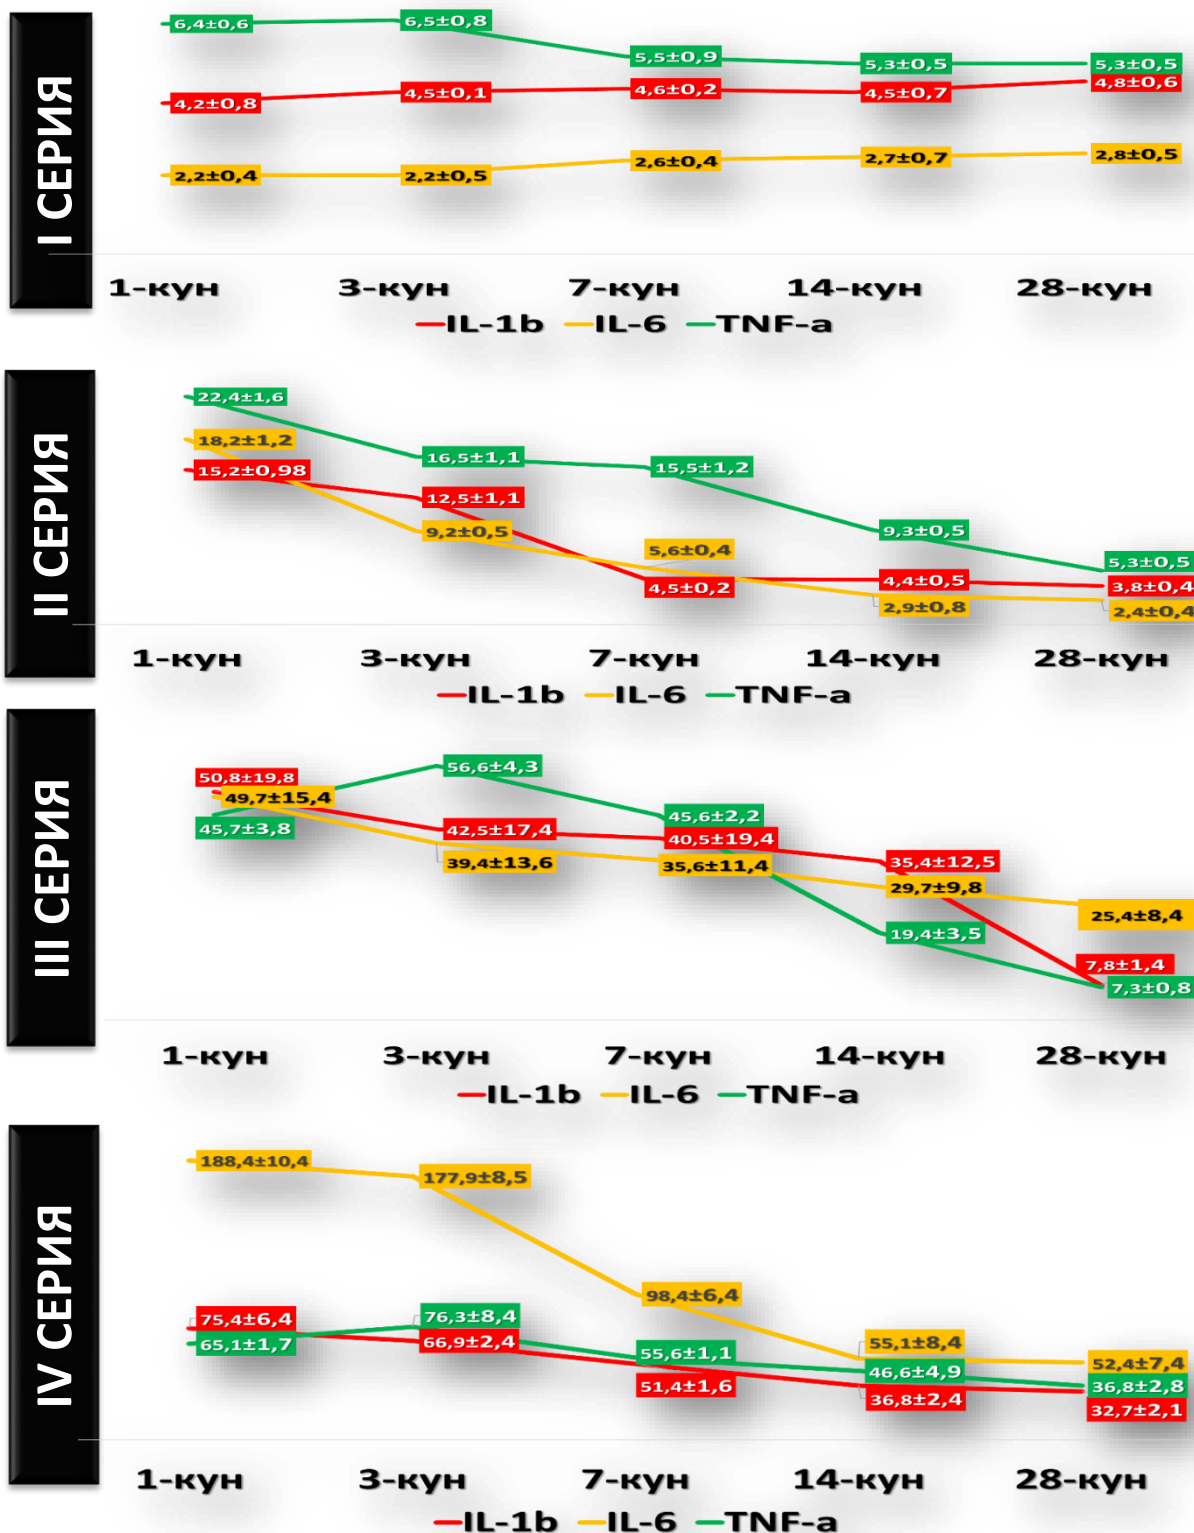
I СЕРИЯ

6,4±0,6
6,5±0,8
5,5±0,9
5,3±0,5
5,3±0,5
4,2±0,8
4,5±0,1
4,6±0,2
4,5±0,7
4,8±0,6
2,2±0,4
2,2±0,5
2,6±0,4
2,7±0,7
2,8±0,5

1-кун 3-кун 7-кун 14-кун 28-кун

IL-1b IL-6 TNF-a

II СЕРИЯ

22,4±1,6
18,2±1,2
15,2±0,98
16,5±1,1
12,5±1,1
9,2±0,5
15,5±1,2
5,6±0,4
4,5±0,2
9,3±0,5
4,4±0,5
2,9±0,8
5,3±0,5
3,8±0,4
2,4±0,4

1-кун 3-кун 7-кун 14-кун 28-кун

IL-1b IL-6 TNF-a

III СЕРИЯ

50,8±19,8
49,7±15,4
45,7±3,8
56,6±4,3
42,5±17,4
39,4±13,6
45,6±2,2
40,5±19,4
35,6±11,4
35,4±12,5
29,7±9,8
19,4±3,5
25,4±8,4
7,8±1,4
7,3±0,8

1-кун 3-кун 7-кун 14-кун 28-кун

IL-1b IL-6 TNF-a

IV СЕРИЯ

188,4±10,4
177,9±8,5
98,4±6,4
75,4±6,4
65,1±1,7
76,3±8,4
66,9±2,4
55,6±1,1
51,4±1,6
55,1±8,4
46,6±4,9
36,8±2,4
52,4±7,4
36,8±2,8
32,7±2,1

1-кун 3-кун 7-кун 14-кун 28-кун

IL-1b IL-6 TNF-a